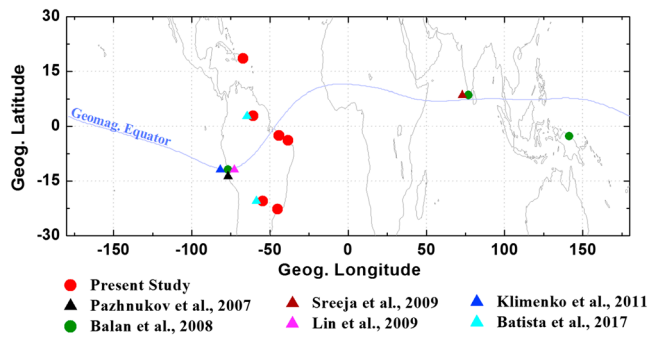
Geog. Latitude

30
15
0
-15
-30

Geomag. Equator

-150 -100 -50 0 50 100 150

Geog. Longitude

Present Study
Pazhnukov et al., 2007
Balan et al., 2008
Sreeja et al., 2009
Lin et al., 2009
Klimenko et al., 2011
Batista et al., 2017